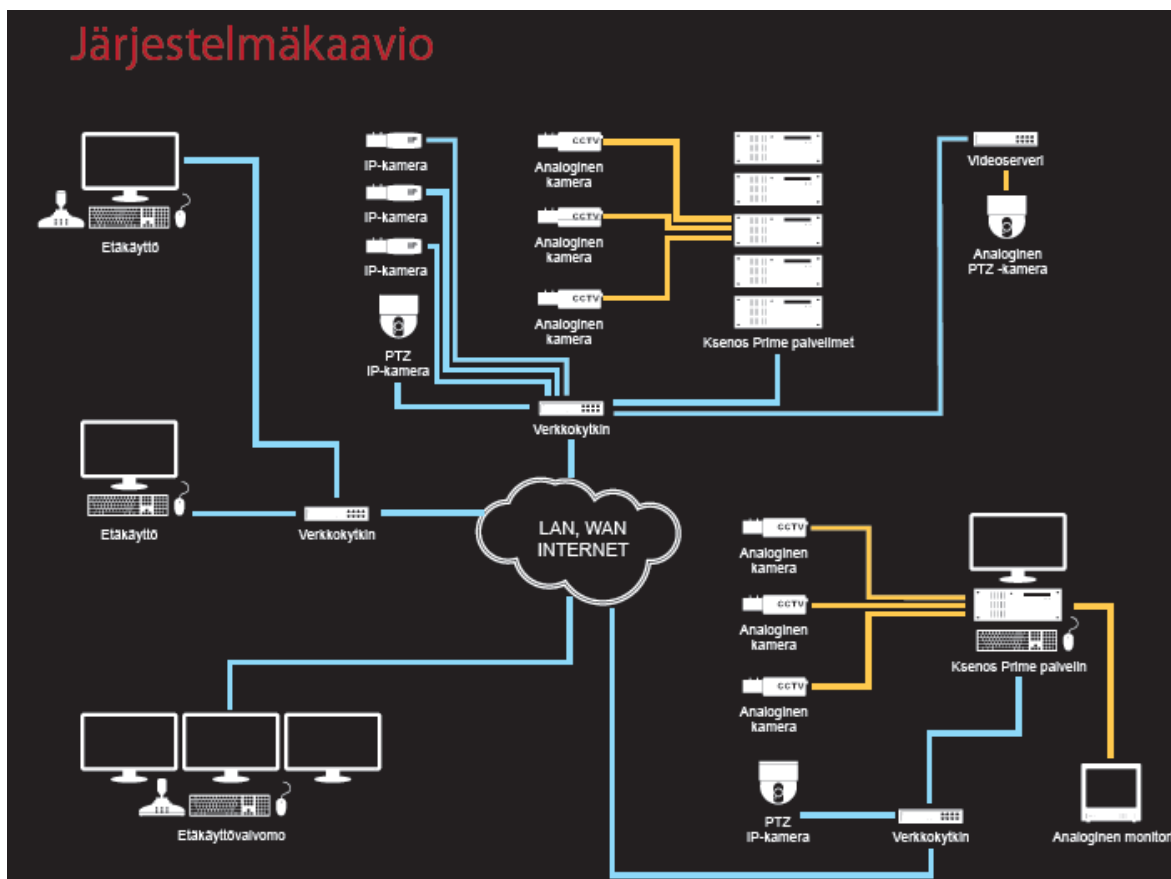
Järjestelmäkaavio

Etäkäyttö

IP
IP-kamera
IP
IP-kamera
IP
IP-kamera

PTZ
IP-kamera

CCTV
Analoginen kamera
CCTV
Analoginen kamera
CCTV
Analoginen kamera

Ksenos Prime palvelimet

Videoserveri

Analoginen PTZ -kamera

Verkkokytkin

Etäkäyttö

Verkkokytkin

LAN, WAN
INTERNET

CCTV
Analoginen kamera
CCTV
Analoginen kamera
CCTV
Analoginen kamera

Ksenos Prime palvelin

Etäkäyttövalvomo

PTZ
IP-kamera

Verkkokytkin

Analoginen monitori